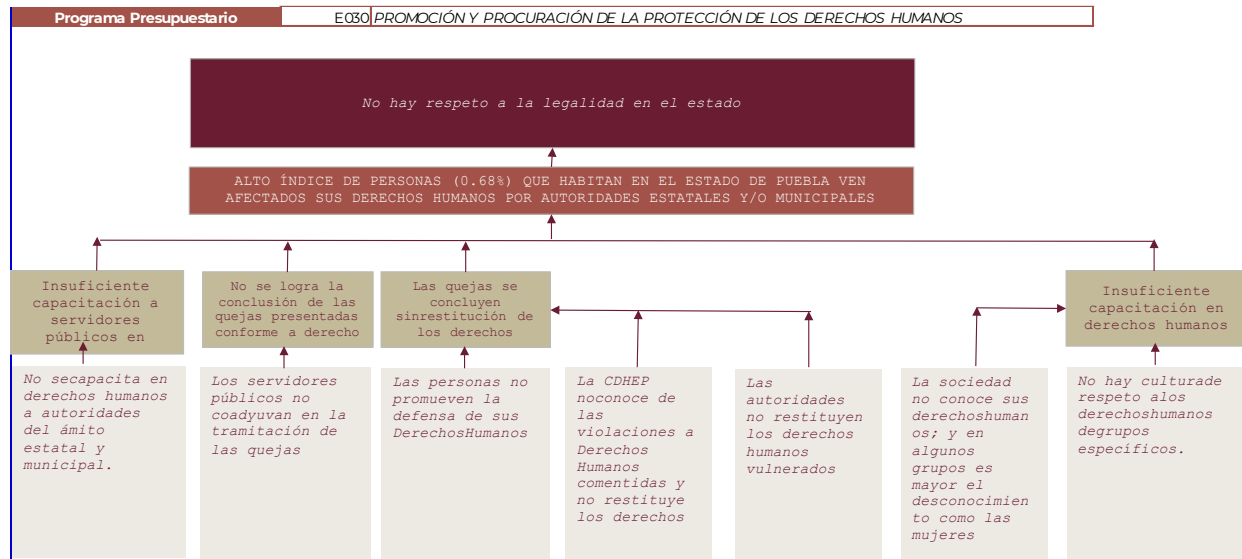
Programa Presupuestario | E030 | PROMOCIÓN Y PROCURACIÓN DE LA PROTECCIÓN DE LOS DERECHOS HUMANOS

No hay respeto a la legalidad en el estado

ALTO ÍNDICE DE PERSONAS (0.68%) QUE HABITAN EN EL ESTADO DE PUEBLA VEN AFECTADOS SUS DERECHOS HUMANOS POR AUTORIDADES ESTATALES Y/O MUNICIPALES

Insuficiente capacitación a servidores públicos en

No se logra la conclusión de las quejas presentadas conforme a derecho

Las quejas se concluyen sinrestitución de los derechos

Insuficiente capacitación en derechos humanos

No secapacita en derechos humanos a autoridades del ámito estatal y municipal.

Los servidores públicos no coadyuvan en la tramitación de las quejas

Las personas no promueven la defensa de sus DerechosHumanos

La CDHEP noconoce de las violaciones a Derechos Humanos cometidas y no restituye los derechos

Las autoridades no restituyen los derechos humanos vulnerados

La sociedad no conoce sus derechoshumanos; y en algunos grupos es mayor el desconocimiento como las mujeres

No hay culturade respeto alos derechoshumanos degrupos específicos.